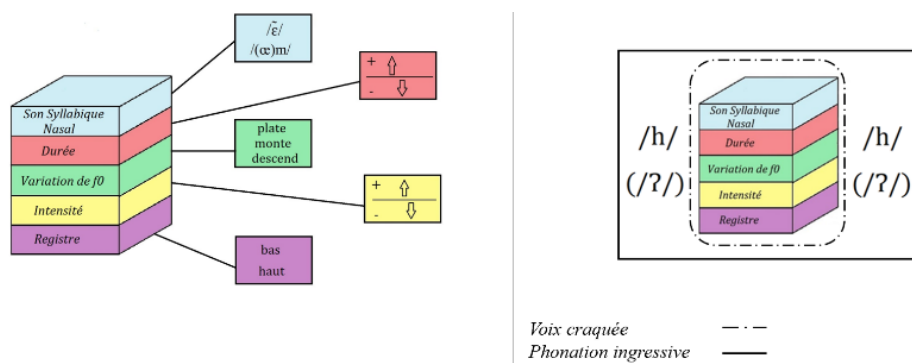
Son Syllabique Nasal
Durée
Variation de f0
Intensité
Registre

/ɛ̃/
/(œ)m/

+ ⇧
- ⇩

plate
monte
descend

+ ⇧
- ⇩

bas
haut

/h/
(/ʔ/)

Son Syllabique Nasal
Durée
Variation de f0
Intensité
Registre

/h/
(/ʔ/)

Voix craquée - · -
Phonation ingressive ——